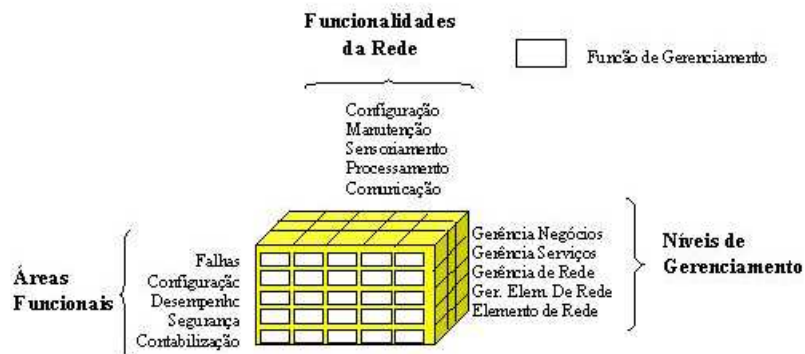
Funcionalidades da Rede

Funcão de Gerenciamento

Configuração
Manutenção
Sensoriamento
Processamento
Comunicação

Áreas Funcionais

Falhas
Configuração
Desempenho
Segurança
Contabilização

Gerência Negócios
Gerência Serviços
Gerência de Rede
Ger. Elem. De Rede
Elemento de Rede

Níveis de Gerenciamento